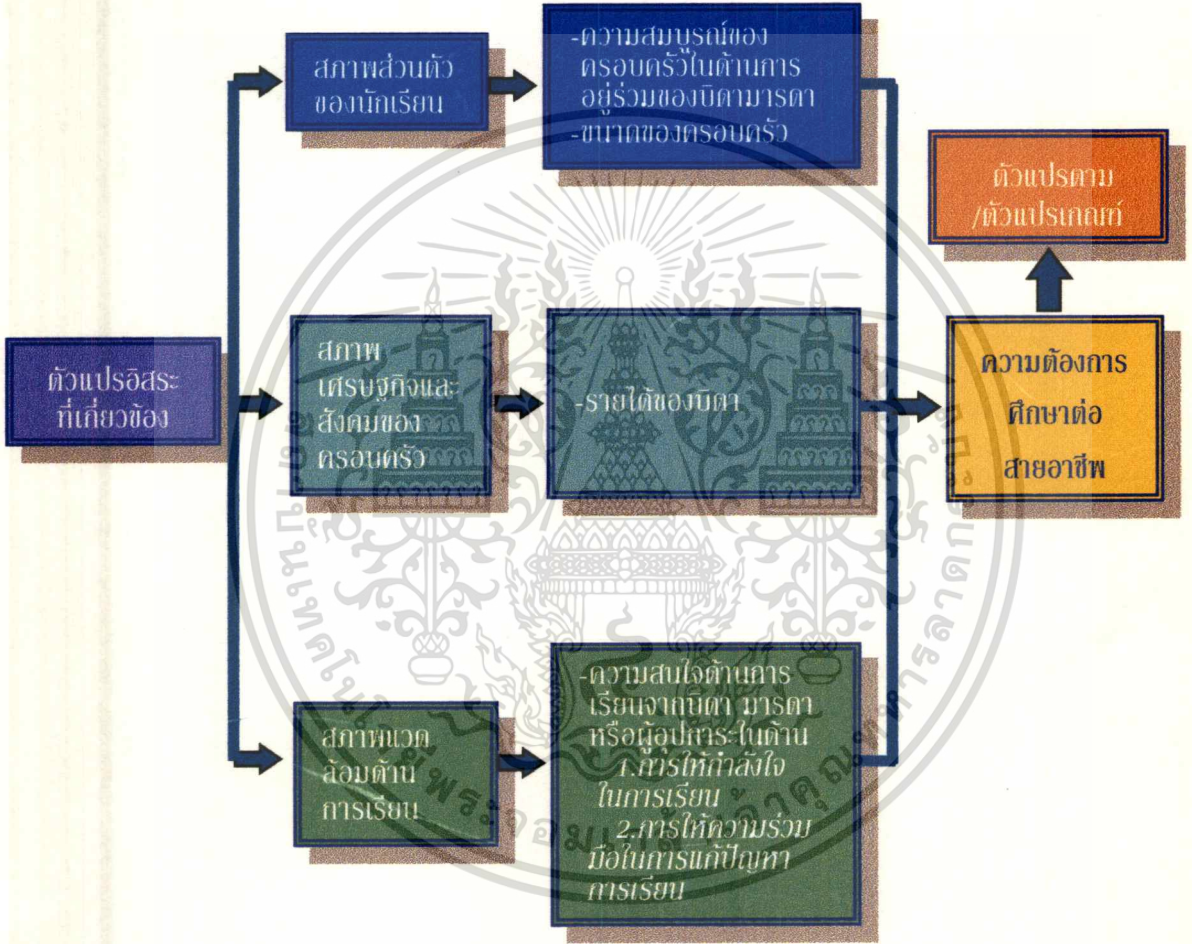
ตัวแปรอิสระที่เกี่ยวข้อง

สภาพส่วนตัวของนักเรียน

-ความสมบูรณ์ของครอบครัวในด้านการอยู่ร่วมของบิดามารดา
-ขนาดของครอบครัว

สภาพเศรษฐกิจและสังคมของครอบครัว

-รายได้ของบิดา

สภาพแวดล้อมด้านการเรียน

-ความสนใจด้านการเรียนจากบิดา มารดาหรือผู้อุปการะในด้าน
1.การให้กำลังใจในการเรียน
2.การให้ความร่วมมือในการแก้ปัญหาการเรียน

ตัวแปรตาม/ตัวแปรเกณฑ์

ความต้องการศึกษาต่อสายอาชีพ

มหาวิทยาลัยเทคโนโลยีพระจอมเกล้าเจ้าคุณทหารลาดกระบัง